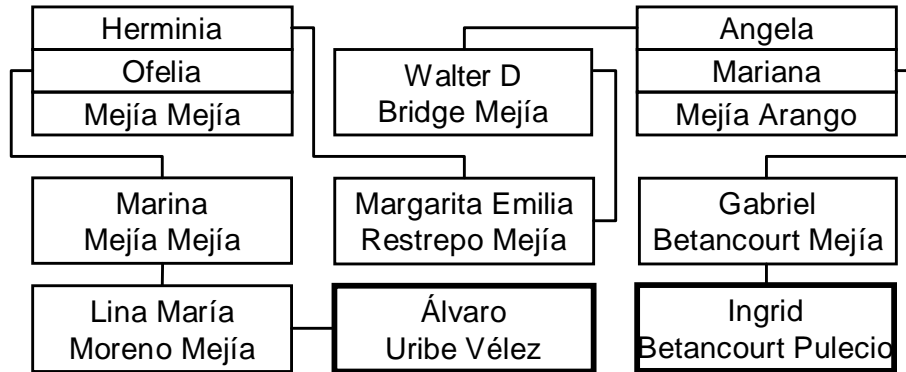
Herminia
Ofelia
Mejía Mejía

Walter D
Bridge Mejía

Angela
Mariana
Mejía Arango

Marina
Mejía Mejía

Margarita Emilia
Restrepo Mejía

Gabriel
Betancourt Mejía

Lina María
Moreno Mejía

Álvaro
Uribe Vélez

Ingrid
Betancourt Pulecio